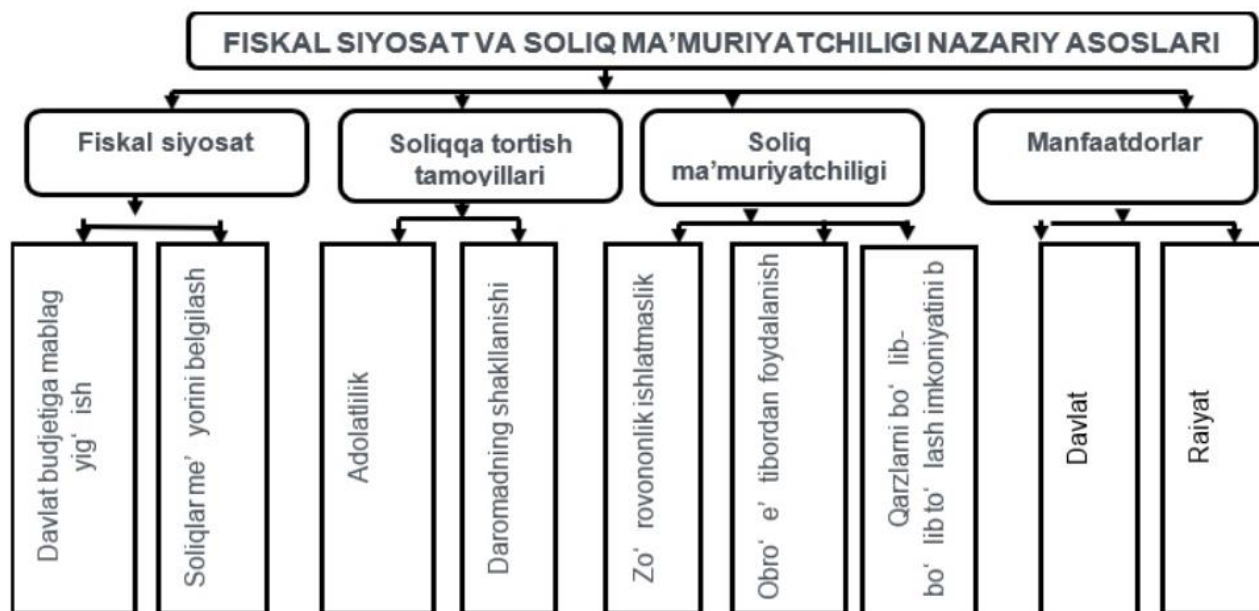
FISKAL SIYOSAT VA SOLIQ MA'MURIYATCHILIGI NAZARIY ASOSLARI

Fiskal siyosat

Soliqqa tortish tamoyillari

Soliq ma'muriyatchiligi

Manfaatdorlar

Davlat budjetiga mablag yig' ish

Soliqlar me' yorini belgilash

Adolatilik

Daromadning shakllanishi

Zo' rovononlik ishlatmaslik

Obro' e' tibordan foydalanish

Qarzlarni bo' lib-bo' lib to' lash imkoniyatini b

Davlat

Raiyat